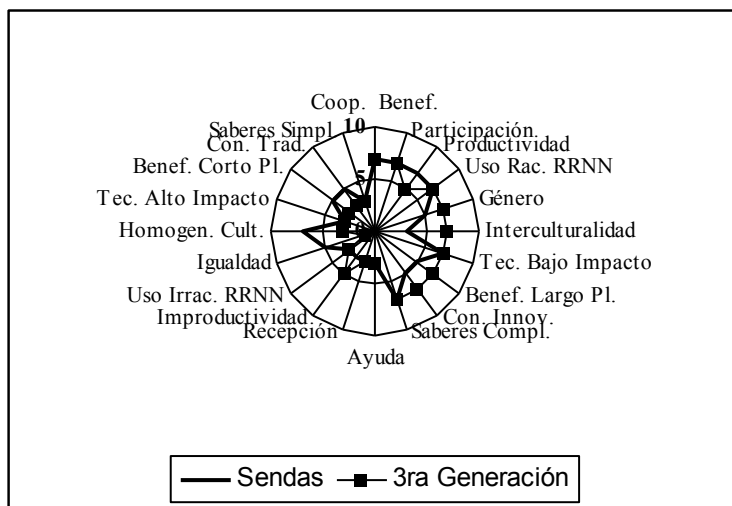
Coop. Benef.
Participación.
Productividad
Uso Rac. RRNN
Género
Interculturalidad
Tec. Bajo Impacto
Benef. Largo Pl.
Con. Innov.
Saberes Compl.
Ayuda
Recepción
Improductividad
Uso Irrac. RRNN
Igualdad
Homogen. Cult.
Tec. Alto Impacto
Benef. Corto Pl.
Con. Trad.
Saberes Simpl.
10
5
0
Sendas
3ra Generación